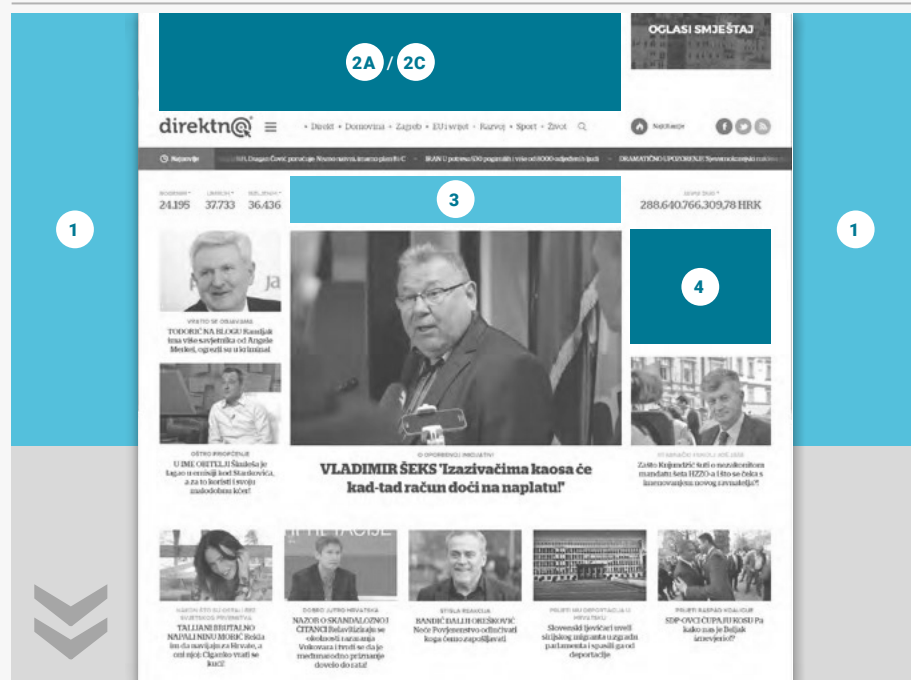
2A / 2C

OGLASI SMJEŠTAJ

direktno

• Direkt • Domovina • Zagreb • EU i svijet • Kavez • Sport • Život

Najčitanije

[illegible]

3

24.195 37.733 36.436

288.640.766.309,78 HRK

1

1

4

TODORIĆ NA BLOGU Kandjak ima više savjetnika od Angele Merkel, ogrezli su u kriminal

OŠTRO PRIOPĆENJE
U IME OBITELJI Slakeša je lagao o ermisiji kod Stankovića, a za to koristi i svoju maloljetnu kćer!

O OPROBENOJ INICIJATIVI
VLADIMIR ŠEKS 'Izazivačima kaosa će kad-tad račun doći na naplatu!'

Zašto Krajnadrić šuti o neizabornom mandatu šefa HZZO-a i što se čeka s imenovanjem novog ravnatelja?!

TALIJANI BRUTALNO NAPALI NINU MORIĆ Rekla im da navijaju za Hrvate, a ona njoj: Cigarko vrati se kući!

DOBRO JUTRO HRVATSKA
NAZOR O SKANDALOZNOJ ČITANCI Relaviliziraju se okolnosti ratnog Vukovara i tvrdi se da je međunarodno priznanje dovelo do rata!

BANDIĆ DALJI OREŠKOVIĆ Neće Povjerenstvo odlučivati koga ćemo zapošljavati

Slovenski ljevičari uveli sirijskog migranta u zgradu parlamenta i spasili ga od deportacije

SDP-OVCI ČUPAJU KOSU Pa kako zna je Beljak iznevjerio?!